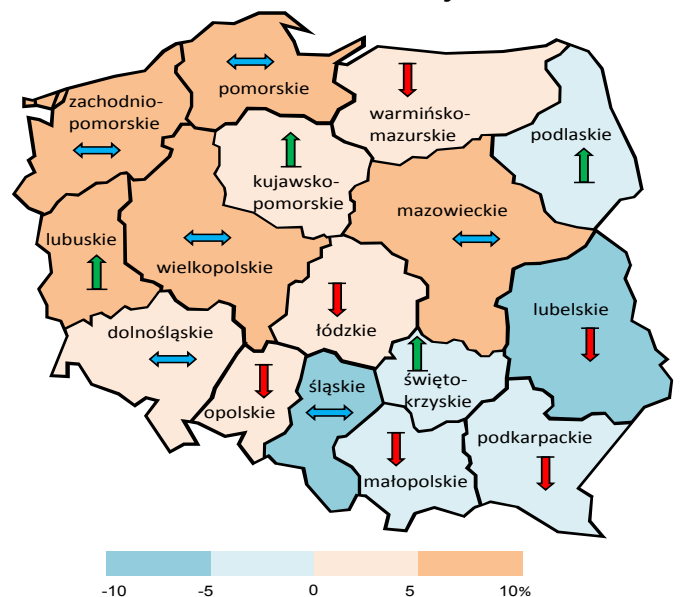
zachodniopomorskie

pomorskie

warmińsko-mazurskie

podlaskie

kujawsko-pomorskie

mazowieckie

lubuskie

wielkopolskie

lubelskie

dolnośląskie

łódzkie

świętokrzyskie

opolskie

śląskie

podkarpackie

małopolskie

-10 -5 0 5 10%